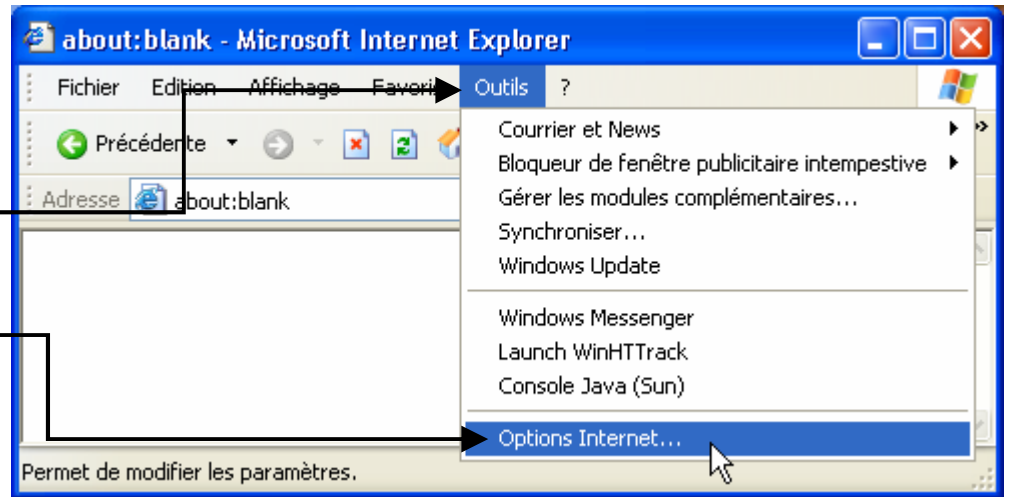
about:blank - Microsoft Internet Explorer

Fichier Edition Affichage Favoris Outils ?

Précédente

Adresse about:blank

Courrier et News
Bloqueur de fenêtre publicitaire intempestive
Gérer les modules complémentaires...
Synchroniser...
Windows Update

Windows Messenger
Launch WinHTTrack
Console Java (Sun)

Options Internet...

Permet de modifier les paramètres.